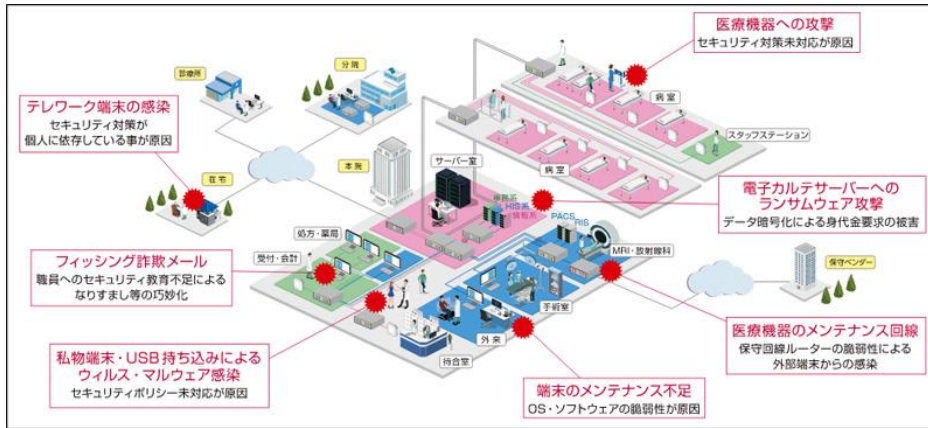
医療機器への攻撃
セキュリティ対策未対応が原因

診療所

分院

テレワーク端末の感染
セキュリティ対策が
個人に依存している事が原因

病室

スタッフステーション

サーバー室

本院

病室

在宅

電子カルテサーバーへの
ランサムウェア攻撃
データ暗号化による身代金要求の被害

処方・薬局

受付・会計

PACS

RIS

MRI・放射線科

フィッシング詐欺メール
職員へのセキュリティ教育不足による
なりすまし等の巧妙化

保守ベンダー

手術室

外来

医療機器のメンテナンス回線
保守回線ルーターの脆弱性による
外部端末からの感染

私物端末・USB持ち込みによる
ウィルス・マルウェア感染
セキュリティポリシー未対応が原因

待合室

端末のメンテナンス不足
OS・ソフトウェアの脆弱性が原因